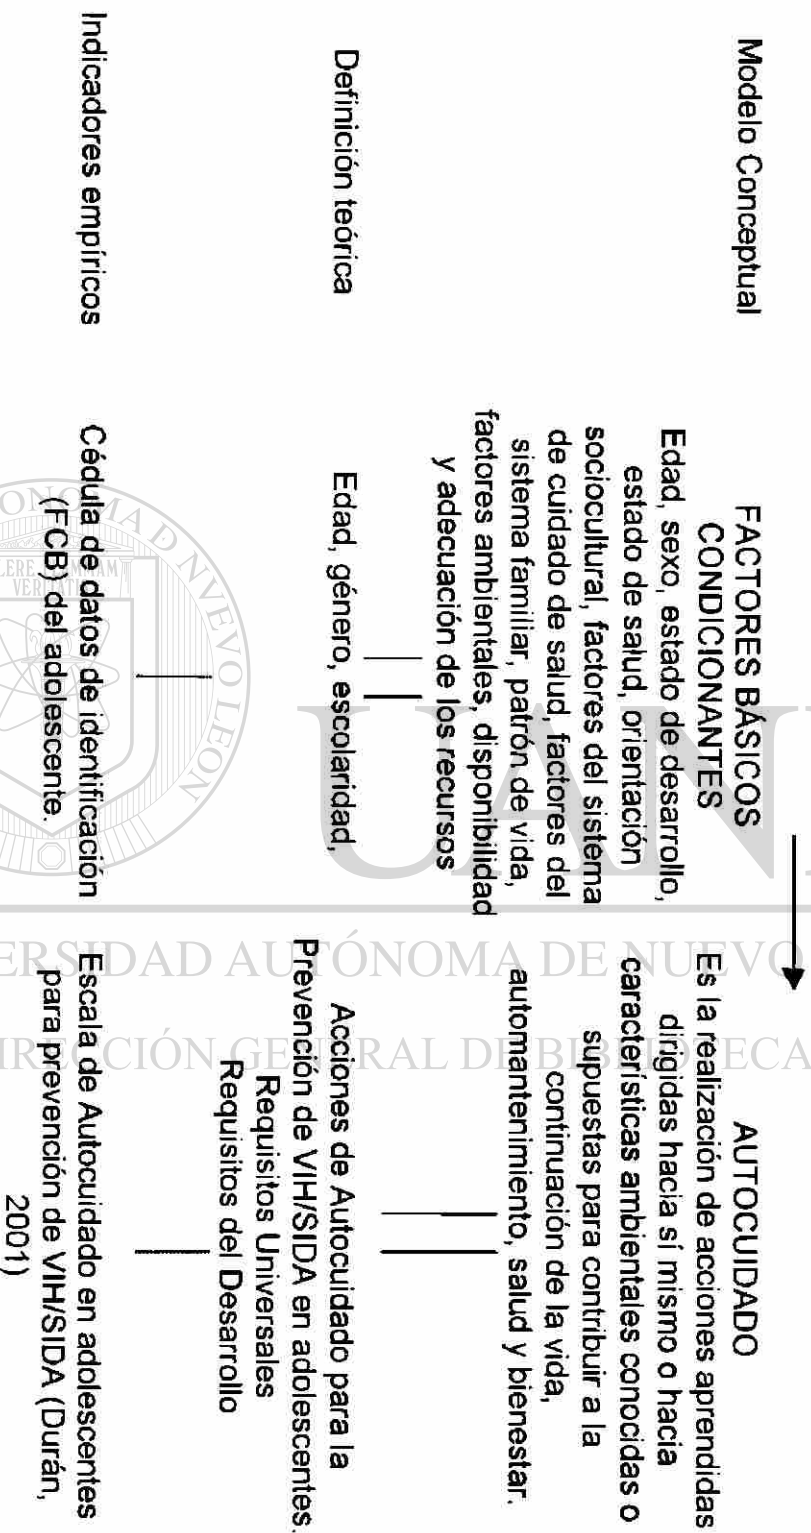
Modelo Conceptual

Definición teórica

Indicadores empíricos

FACTORES BÁSICOS CONDICIONANTES

Edad, sexo, estado de desarrollo, estado de salud, orientación sociocultural, factores del sistema de cuidado de salud, factores del sistema familiar, patrón de vida, factores ambientales, disponibilidad y adecuación de los recursos

Edad, género, escolaridad.

Cédula de datos de identificación (FCB) del adolescente.

AUTOCUIDADO

Es la realización de acciones aprendidas dirigidas hacia sí mismo o hacia características ambientales conocidas o supuestas para contribuir a la continuación de la vida, automantenimiento, salud y bienestar.

Acciones de Autocuidado para la Prevención de VIH/SIDA en adolescentes.
Requisitos Universales
Requisitos del Desarrollo

Escala de Autocuidado en adolescentes para prevención de VIH/SIDA (Durán, 2001)

UNIVERSIDAD AUTÓNOMA DE NUEVO LEÓN
DIRECCIÓN GENERAL DE BIBLIOTECAS